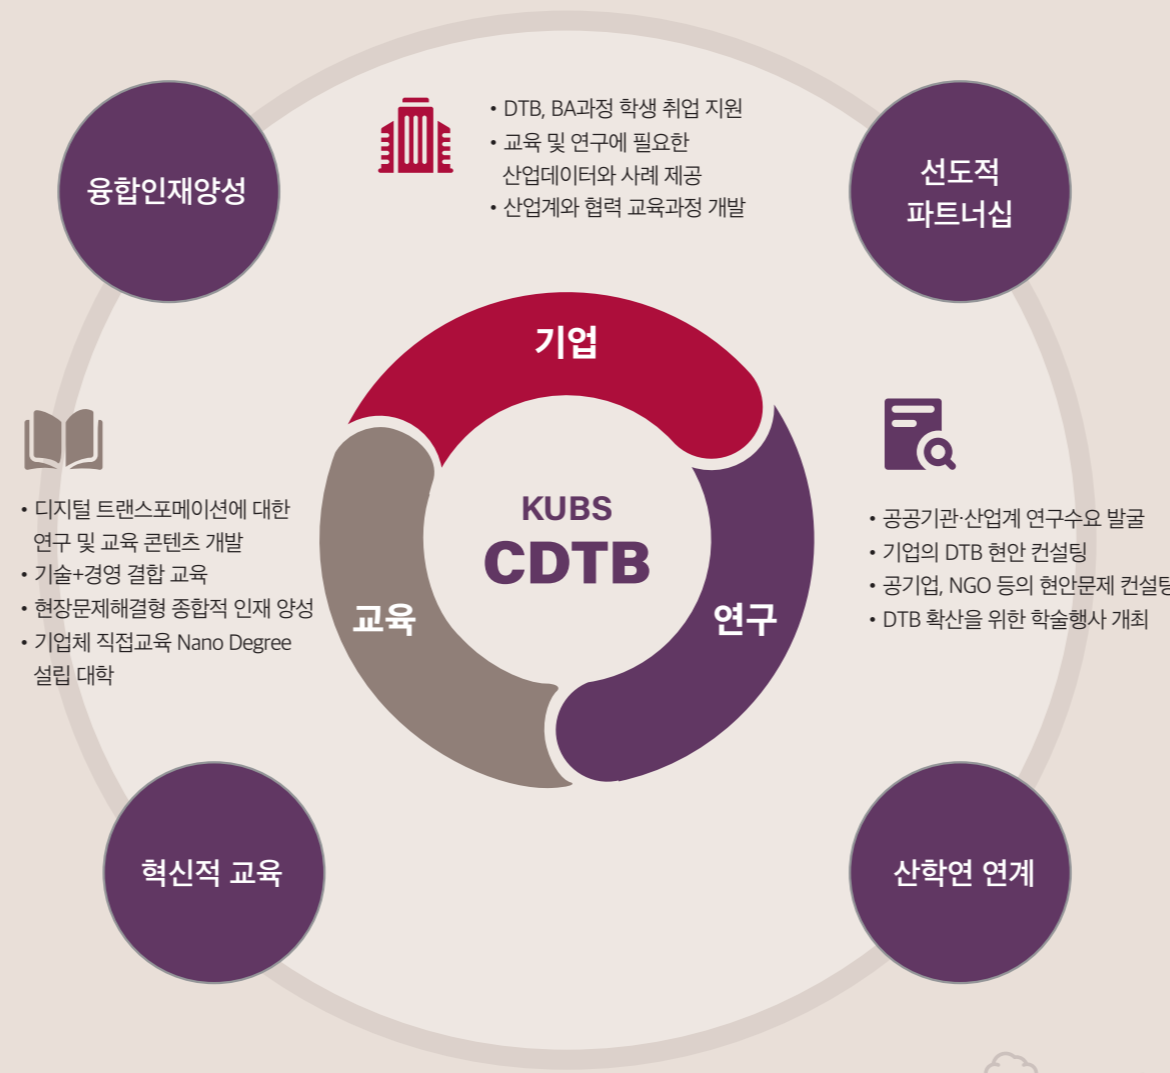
융합인재양성

• DTB, BA과정 학생 취업 지원
• 교육 및 연구에 필요한 산업데이터와 사례 제공
• 산업계와 협력 교육과정 개발

선도적 파트너십

기업

• 디지털 트랜스포메이션에 대한 연구 및 교육 콘텐츠 개발
• 기술+경영 결합 교육
• 현장문제해결형 종합적 인재 양성
• 기업체 직접교육 Nano Degree 설립 대학

KUBS
CDTB

교육

연구

• 공공기관·산업계 연구수요 발굴
• 기업의 DTB 현안 컨설팅
• 공기업, NGO 등의 현안문제 컨설팅
• DTB 확산을 위한 학술행사 개최

혁신적 교육

산학연 연계